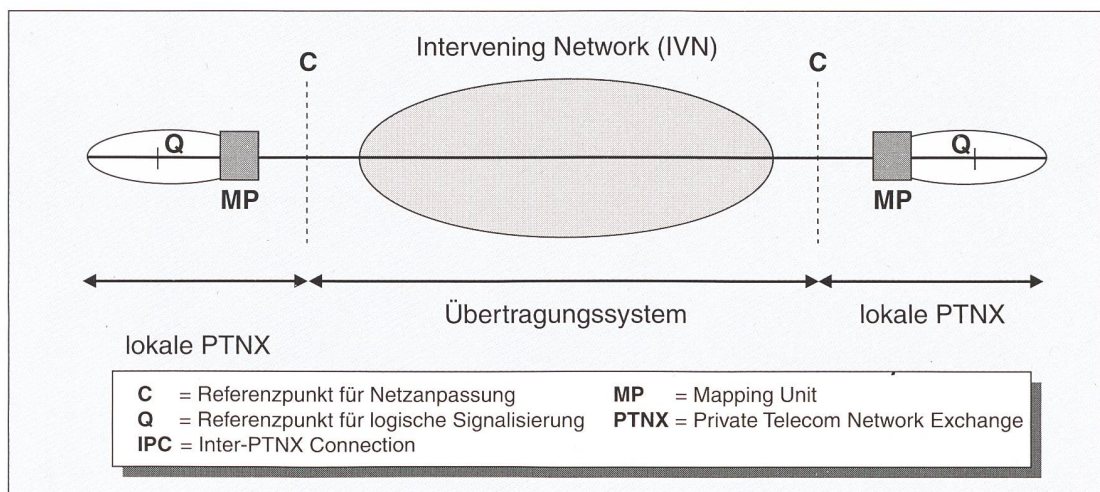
Intervening Network (IVN)

C

C

Q

Q

MP

MP

Übertragungssystem

lokale PTNX

lokale PTNX

C = Referenzpunkt für Netzanpassung
Q = Referenzpunkt für logische Signalisierung
IPC = Inter-PTNX Connection

MP = Mapping Unit
PTNX = Private Telecom Network Exchange